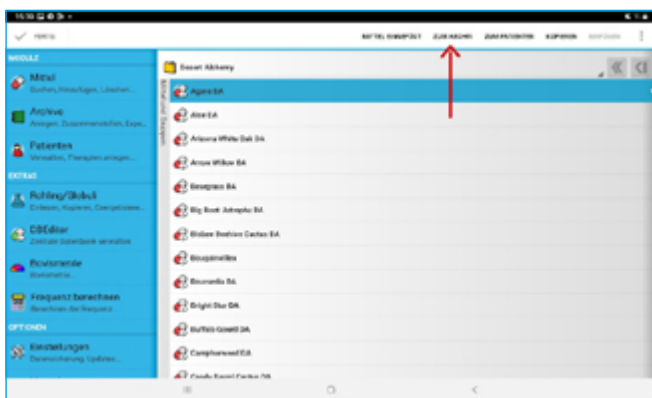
15:38

Fertig

MITTEL EINGEFÜGT   ZUM ARCHIV   ZUM PATIENTEN   KOPIEREN   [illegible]

MODULE

Mittel
Suchen, Hinzufügen, Löschen...

Archive
Anlegen, Zusammenstellen, Expo...

Patienten
Verwalten, Therapien anlegen...

EXTRAS

Rühling/Globuli
Erlesen, Kopieren, Energetisiere...

DBEditor
Zentrale Datenbank verwalten

Bewusstsein
Biorelative...

Frequenz berechnen
Berechnen der Frequenz...

OPTIONEN

Einstellungen
Datensicherung, Updates...

Desert Alchemy

Agave DA

Aloe DA

Arizona White Oak DA

Arrow Willow DA

Bear grass DA

Big Root Jatropha DA

Bisbee Beehive Cactus DA

Bougainvillea

Bouvardia DA

Bright Star DA

Buffalo Gourd DA

Camphorweed DA

Candy Barrel Cactus DA